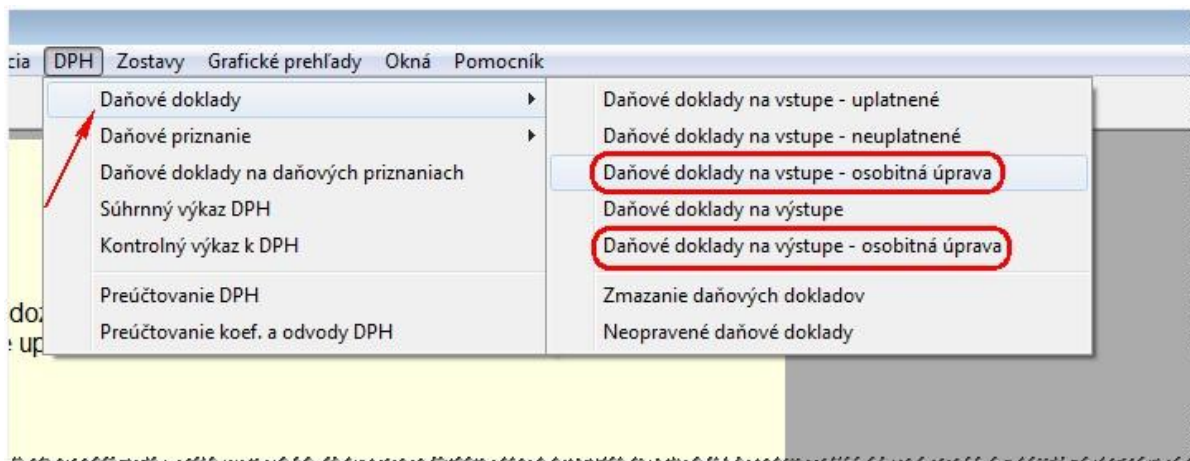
cia DPH Zostavy Grafické prehľady Okná Pomocník

Daňové doklady
Daňové priznanie
Daňové doklady na daňových priznaniach
Súhrnný výkaz DPH
Kontrolný výkaz k DPH
Preúčtovanie DPH
Preúčtovanie koef. a odvody DPH

Daňové doklady na vstupe - uplatnené
Daňové doklady na vstupe - neuplatnené
Daňové doklady na vstupe - osobitná úprava
Daňové doklady na výstupe
Daňové doklady na výstupe - osobitná úprava
Zmazanie daňových dokladov
Neopravené daňové doklady

doz
e up

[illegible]